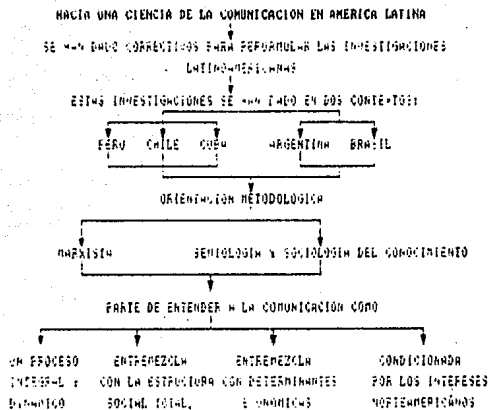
HACIA UNA CIENCIA DE LA COMUNICACION EN AMERICA LATINA

SE HAN DADO CORRECTIVOS PARA REFORMULAR LAS INVESTIGACIONES LATINOAMERICANAS

ESTAS INVESTIGACIONES SE HAN DADO EN DOS CONTEXTOS:

PERU CHILE CUBA ARGENTINA BRASIL

ORIENTACION METODOLOGICA

MARXISTA SEMIOLOGIA Y SOCIOLOGIA DEL CONOCIMIENTO

PARTE DE ENTENDER A LA COMUNICACION COMO

UN PROCESO INTEGRAL Y DINAMICO

ENTREMEZCLA CON LA ESTRUCTURA SOCIAL TOTAL,

ENTREMEZCLA CON DETERMINANTES ECONOMICAS

CONDICIONADA POR LOS INTERESES NORTEAMERICANOS